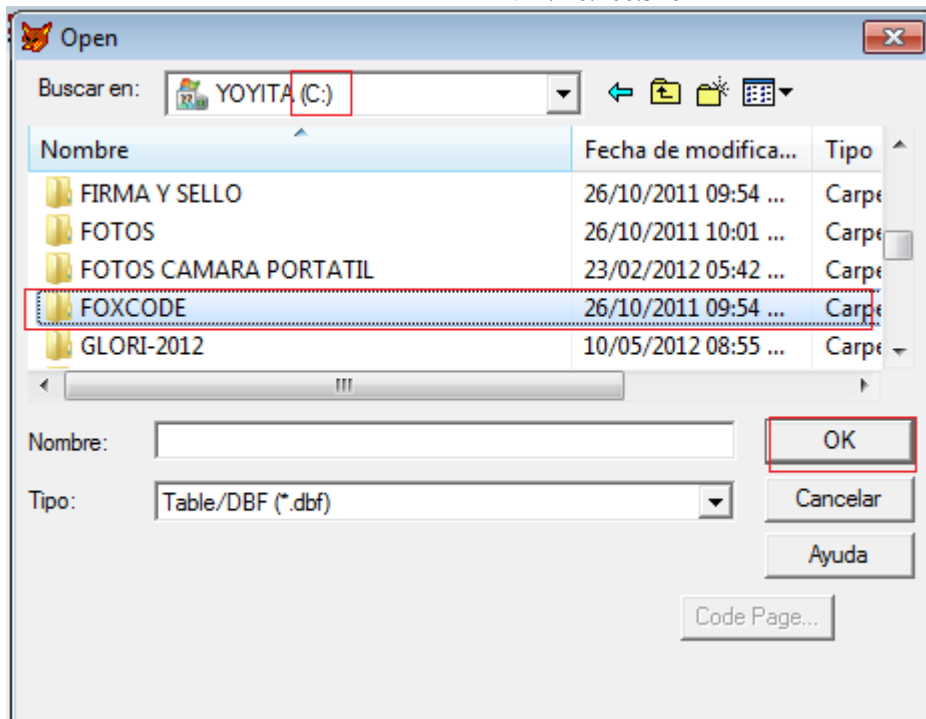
Open

Buscar en: YOYITA (C:)

| Nombre | Fecha de modifica... | Tipo |
|---|---|---|
| FIRMA Y SELLO | 26/10/2011 09:54 ... | Carpe |
| FOTOS | 26/10/2011 10:01 ... | Carpe |
| FOTOS CAMARA PORTATIL | 23/02/2012 05:42 ... | Carpe |
| FOXCODE | 26/10/2011 09:54 ... | Carpe |
| GLORI-2012 | 10/05/2012 08:55 ... | Carpe |

Nombre:

Tipo: Table/DBF (*.dbf)

OK

Cancelar

Ayuda

Code Page...